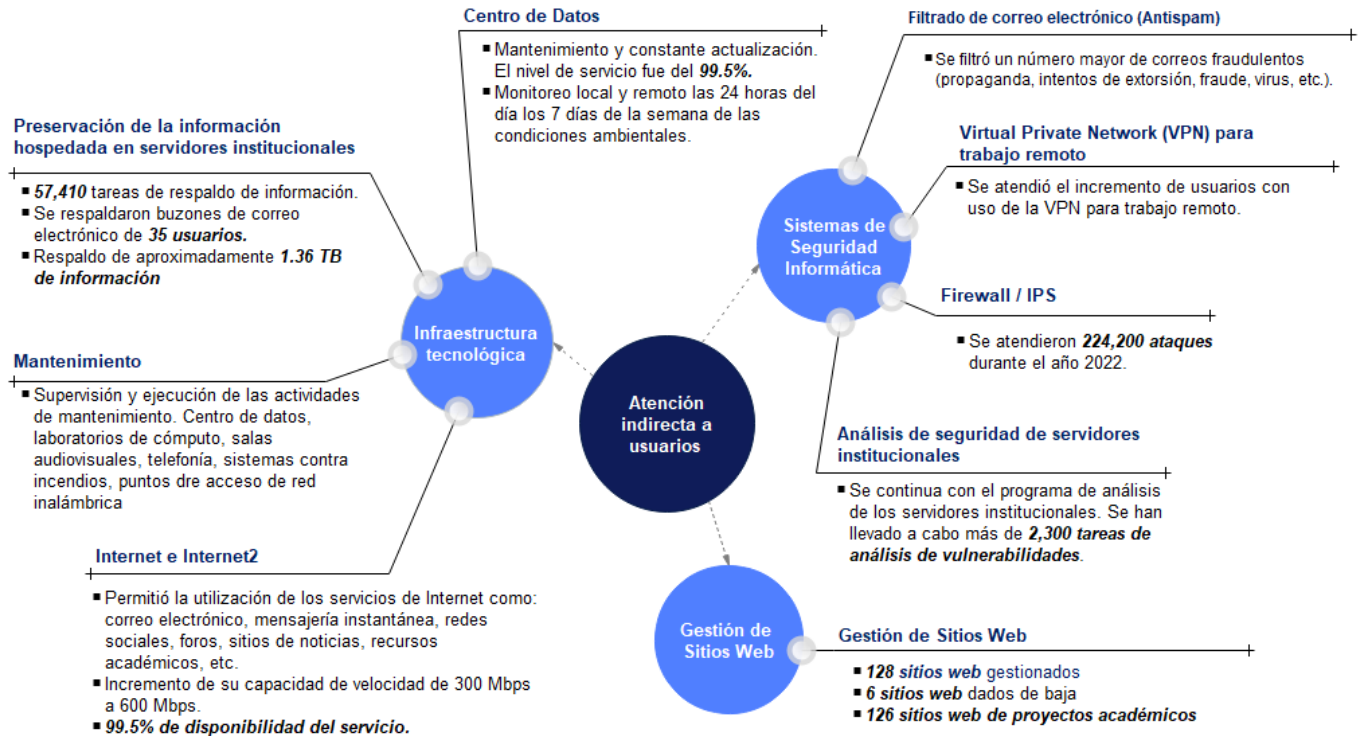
Centro de Datos

- Mantenimiento y constante actualización. El nivel de servicio fue del **99.5%.**
- Monitoreo local y remoto las 24 horas del día los 7 días de la semana de las condiciones ambientales.

Filtrado de correo electrónico (Antispam)

- Se filtró un número mayor de correos fraudulentos (propaganda, intentos de extorsión, fraude, virus, etc.).

Preservación de la información hospedada en servidores institucionales

- **57,410** tareas de respaldo de información.
- Se respaldaron buzones de correo electrónico de **35 usuarios.**
- Respaldo de aproximadamente **1.36 TB de información**

Virtual Private Network (VPN) para trabajo remoto

- Se atendió el incremento de usuarios con uso de la VPN para trabajo remoto.

Sistemas de Seguridad Informática

Firewall / IPS

- Se atendieron **224,200 ataques** durante el año 2022.

Infraestructura tecnológica

Mantenimiento

- Supervisión y ejecución de las actividades de mantenimiento. Centro de datos, laboratorios de cómputo, salas audiovisuales, telefonía, sistemas contra incendios, puntos dre acceso de red inalámbrica

Atención indirecta a usuarios

Análisis de seguridad de servidores institucionales

- Se continua con el programa de análisis de los servidores institucionales. Se han llevado a cabo más de **2,300 tareas de análisis de vulnerabilidades**.

Internet e Internet2

- Permitió la utilización de los servicios de Internet como: correo electrónico, mensajería instantánea, redes sociales, foros, sitios de noticias, recursos académicos, etc.
- Incremento de su capacidad de velocidad de 300 Mbps a 600 Mbps.
- **99.5% de disponibilidad del servicio.**

Gestión de Sitios Web

Gestión de Sitios Web

- **128 sitios web** gestionados
- **6 sitios web** dados de baja
- **126 sitios web de proyectos académicos**